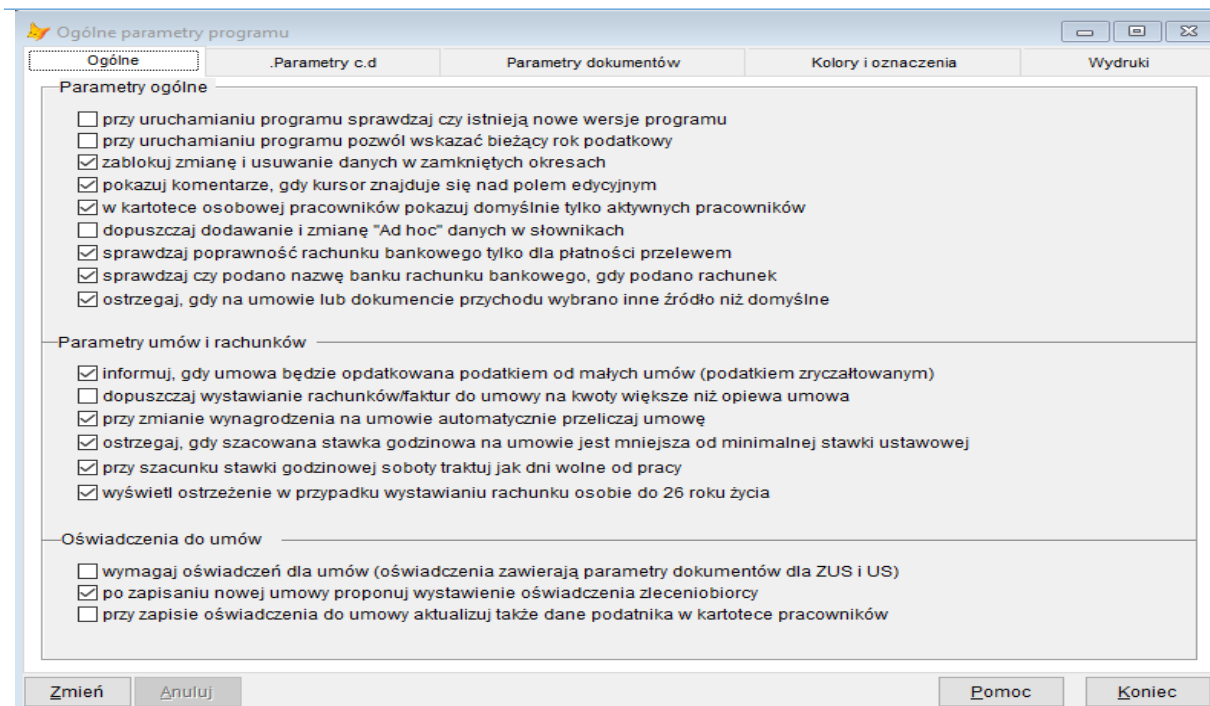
Ogólne parametry programu

Ogólne | .Parametry c.d | Parametry dokumentów | Kolory i oznaczenia | Wydruki

Parametry ogólne

☐ przy uruchamianiu programu sprawdzaj czy istnieją nowe wersje programu
☐ przy uruchamianiu programu pozwól wskazać bieżący rok podatkowy
☑ zablokuj zmianę i usuwanie danych w zamkniętych okresach
☑ pokazuj komentarze, gdy kursor znajduje się nad polem edycyjnym
☑ w kartotece osobowej pracowników pokazuj domyślnie tylko aktywnych pracowników
☐ dopuszczaj dodawanie i zmianę "Ad hoc" danych w słownikach
☑ sprawdzaj poprawność rachunku bankowego tylko dla płatności przelewem
☑ sprawdzaj czy podano nazwę banku rachunku bankowego, gdy podano rachunek
☑ ostrzegaj, gdy na umowie lub dokumencie przychodu wybrano inne źródło niż domyślne

Parametry umów i rachunków

☑ informuj, gdy umowa będzie opdatkowana podatkiem od małych umów (podatkiem zryczałtowanym)
☐ dopuszczaj wystawianie rachunków/faktur do umowy na kwoty większe niż opiewa umowa
☑ przy zmianie wynagrodzenia na umowie automatycznie przeliczaj umowę
☑ ostrzegaj, gdy szacowana stawka godzinowa na umowie jest mniejsza od minimalnej stawki ustawowej
☑ przy szacunku stawki godzinowej soboty traktuj jak dni wolne od pracy
☑ wyświetl ostrzeżenie w przypadku wystawianiu rachunku osobie do 26 roku życia

Oświadczenia do umów

☐ wymagaj oświadczeń dla umów (oświadczenia zawierają parametry dokumentów dla ZUS i US)
☑ po zapisaniu nowej umowy proponuj wystawienie oświadczenia zleceniobiorcy
☐ przy zapisie oświadczenia do umowy aktualizuj także dane podatnika w kartotece pracowników

Zmień | Anuluj | Pomoc | Koniec